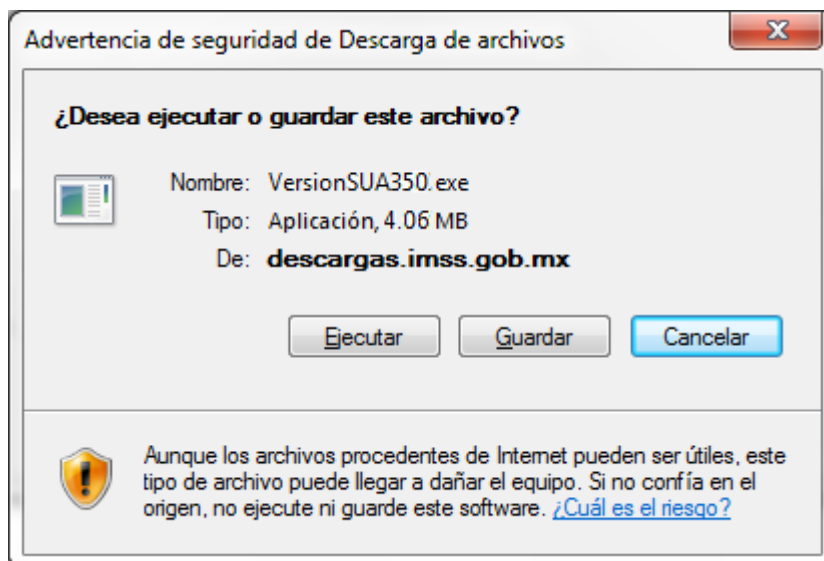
Advertencia de seguridad de Descarga de archivos

X

¿Desea ejecutar o guardar este archivo?

Nombre: VersionSUA350.exe

Tipo: Aplicación, 4.06 MB

De: descargas.imss.gob.mx

Ejecutar | Guardar | Cancelar

Aunque los archivos procedentes de Internet pueden ser útiles, este tipo de archivo puede llegar a dañar el equipo. Si no confía en el origen, no ejecute ni guarde este software. ¿Cuál es el riesgo?